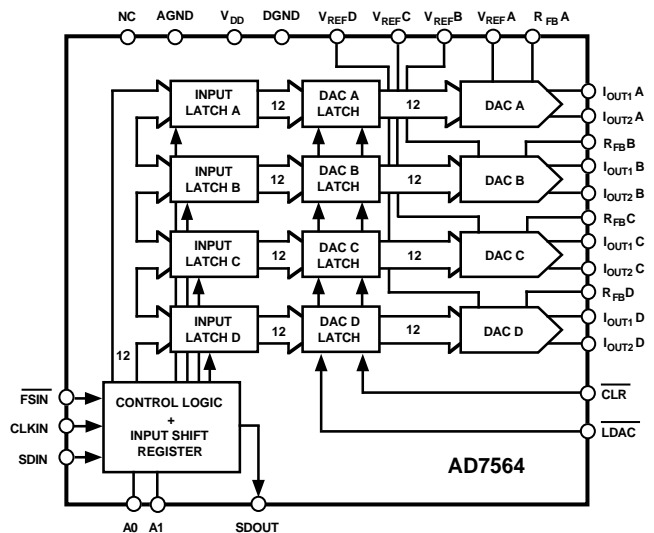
NC AGND $V_{DD}$ DGND $V_{REF}D$ $V_{REF}C$ $V_{REF}B$ $V_{REF}A$ $R_{FB}A$

INPUT LATCH A
12
DAC A LATCH
12
DAC A
$I_{OUT1}A$
$I_{OUT2}A$
$R_{FB}B$

INPUT LATCH B
12
DAC B LATCH
12
DAC B
$I_{OUT1}B$
$I_{OUT2}B$
$R_{FB}C$

INPUT LATCH C
12
DAC C LATCH
12
DAC C
$I_{OUT1}C$
$I_{OUT2}C$
$R_{FB}D$

INPUT LATCH D
12
DAC D LATCH
12
DAC D
$I_{OUT1}D$
$I_{OUT2}D$

12

$\overline{FSIN}$
CLKIN
SDIN

CONTROL LOGIC + INPUT SHIFT REGISTER

$\overline{CLR}$
$\overline{LDAC}$

AD7564

A0 A1 SDOUT